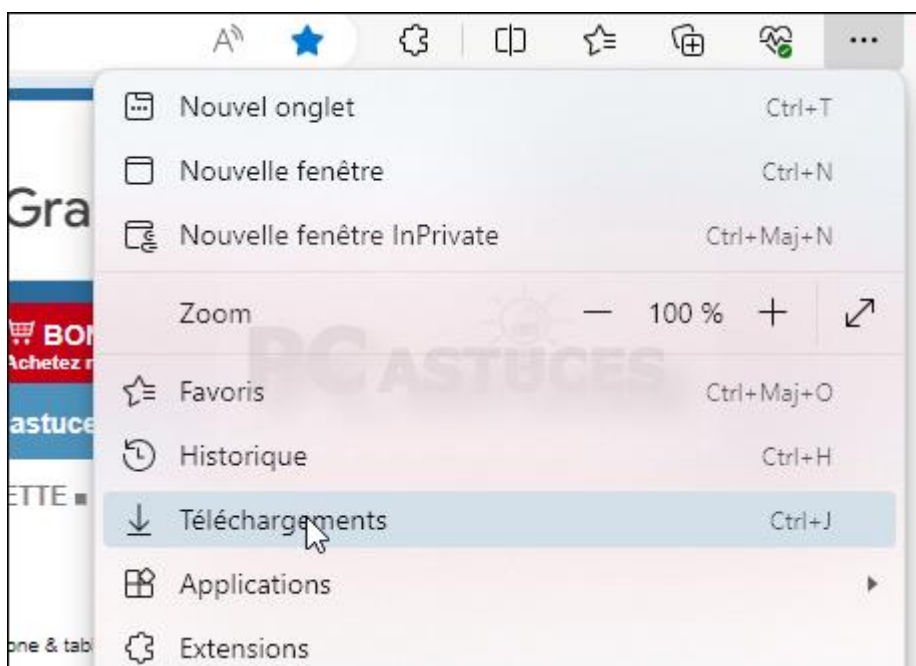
A ...

Gra

BON
Achetez r

astuce

ETTE

one & tab

Nouvel onglet Ctrl+T

Nouvelle fenêtre Ctrl+N

Nouvelle fenêtre InPrivate Ctrl+Maj+N

Zoom — 100 % +

PC ASTUCES

Favoris Ctrl+Maj+O

Historique Ctrl+H

Téléchargements Ctrl+J

Applications

Extensions